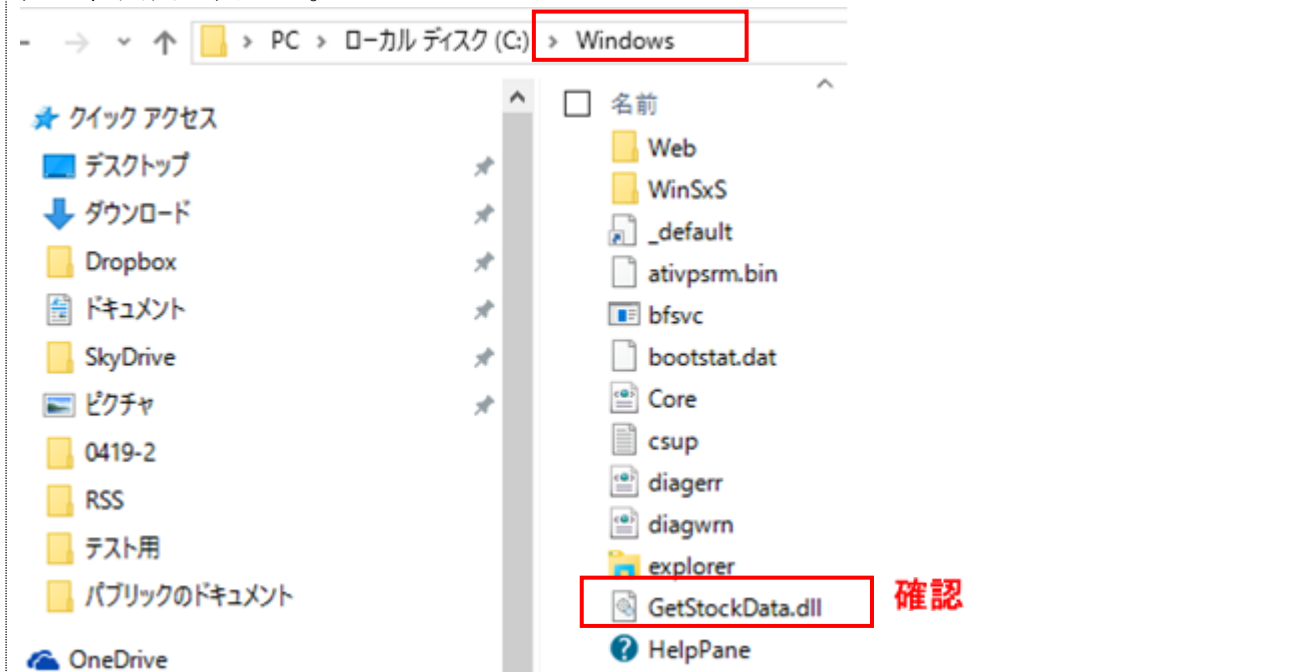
> PC > ローカル ディスク (C:) > Windows

クイック アクセス
デスクトップ
ダウンロード
Dropbox
ドキュメント
SkyDrive
ピクチャ
0419-2
RSS
テスト用
パブリックのドキュメント
OneDrive

名前
Web
WinSxS
_default
ativpsrm.bin
bfsvc
bootstat.dat
Core
csup
diagerr
diagwrn
explorer
GetStockData.dll
HelpPane

確認